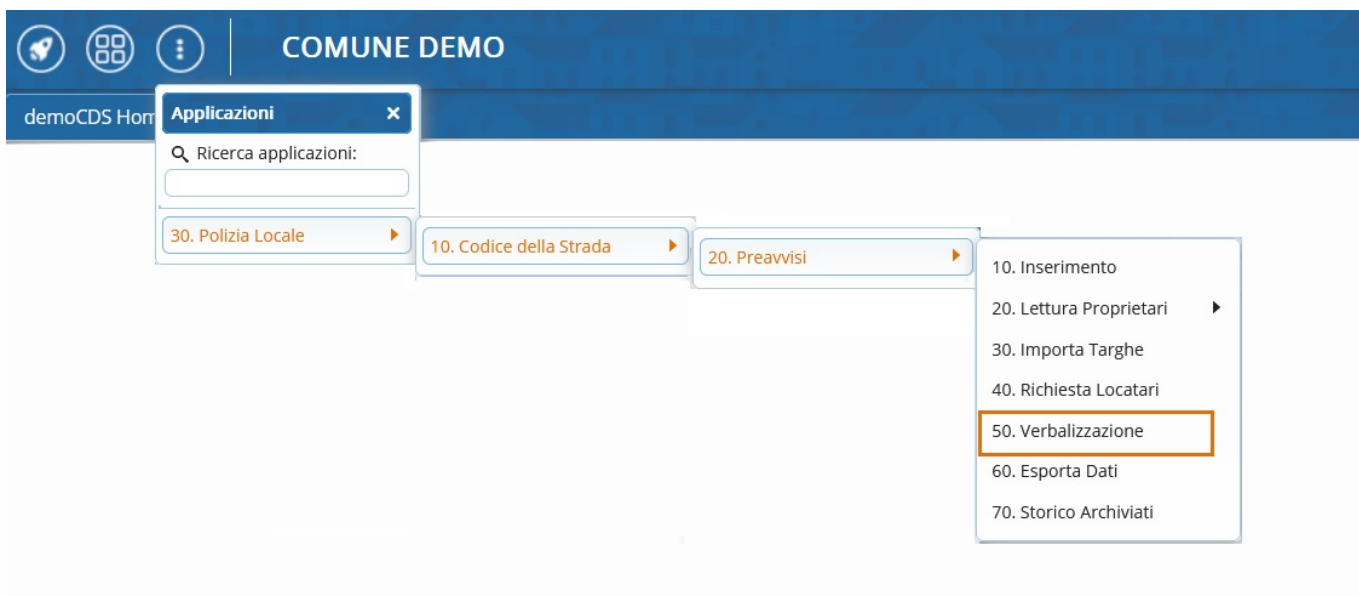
COMUNE DEMO

demoCDS Hom

Applicazioni ×

Ricerca applicazioni:

30. Polizia Locale

10. Codice della Strada

20. Preavvisi

10. Inserimento
20. Lettura Proprietari
30. Importa Targhe
40. Richiesta Locatari
50. Verbalizzazione
60. Esporta Dati
70. Storico Archiviati